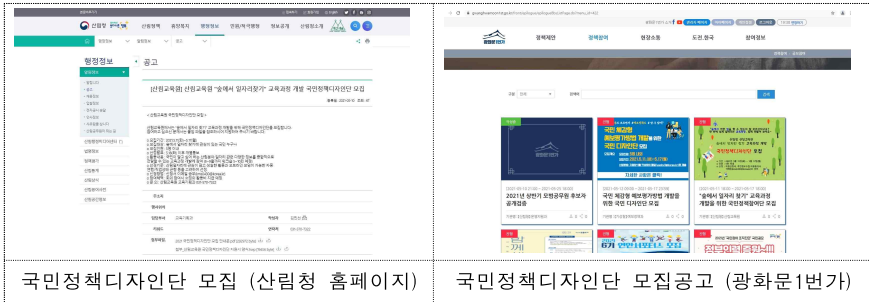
산림청

산림행정 | 품정책지 | 행정정보 | 민원/하여행행 | 정보공개 | 산림청소개

행정정보

공고

[산림교육원] 산림교육원 "숲에서 일자리찾기" 교육과정 개발 국민정책디자인단 모집

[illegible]

국민 체감형 예방(병?)가 개발을 위한 국민 디자인단 모집

2021년 상반기 오현공무원 후보자 공개검증

국민 체감형 예방행가 개발을 위한 국민 디자인단 모집

"숲에서 일자리 찾기" 교육과정 개발을 위한 국민정책디자인단 모집

국민정책디자인단 모집 (산림청 홈페이지)

국민정책디자인단 모집공고 (광화문1번가)